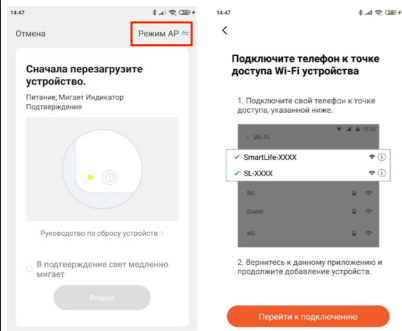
14:47

Отмена

Режим AP ⇆

Сначала перезагрузите устройство.

Питание, Мигает Индикатор Подтверждения

Руководство по сбросу устройств >

В подтверждение свет медленно мигает

Вперед

14:47

<

Подключите телефон к точке доступа Wi-Fi устройства

1. Подключите свой телефон к точке доступа, указанной ниже.

< Wi-Fi

SmartLife-XXXX

SL-XXXX

5G

Guest

4G

2. Вернитесь к данному приложению и продолжите добавление устройств.

Перейти к подключению